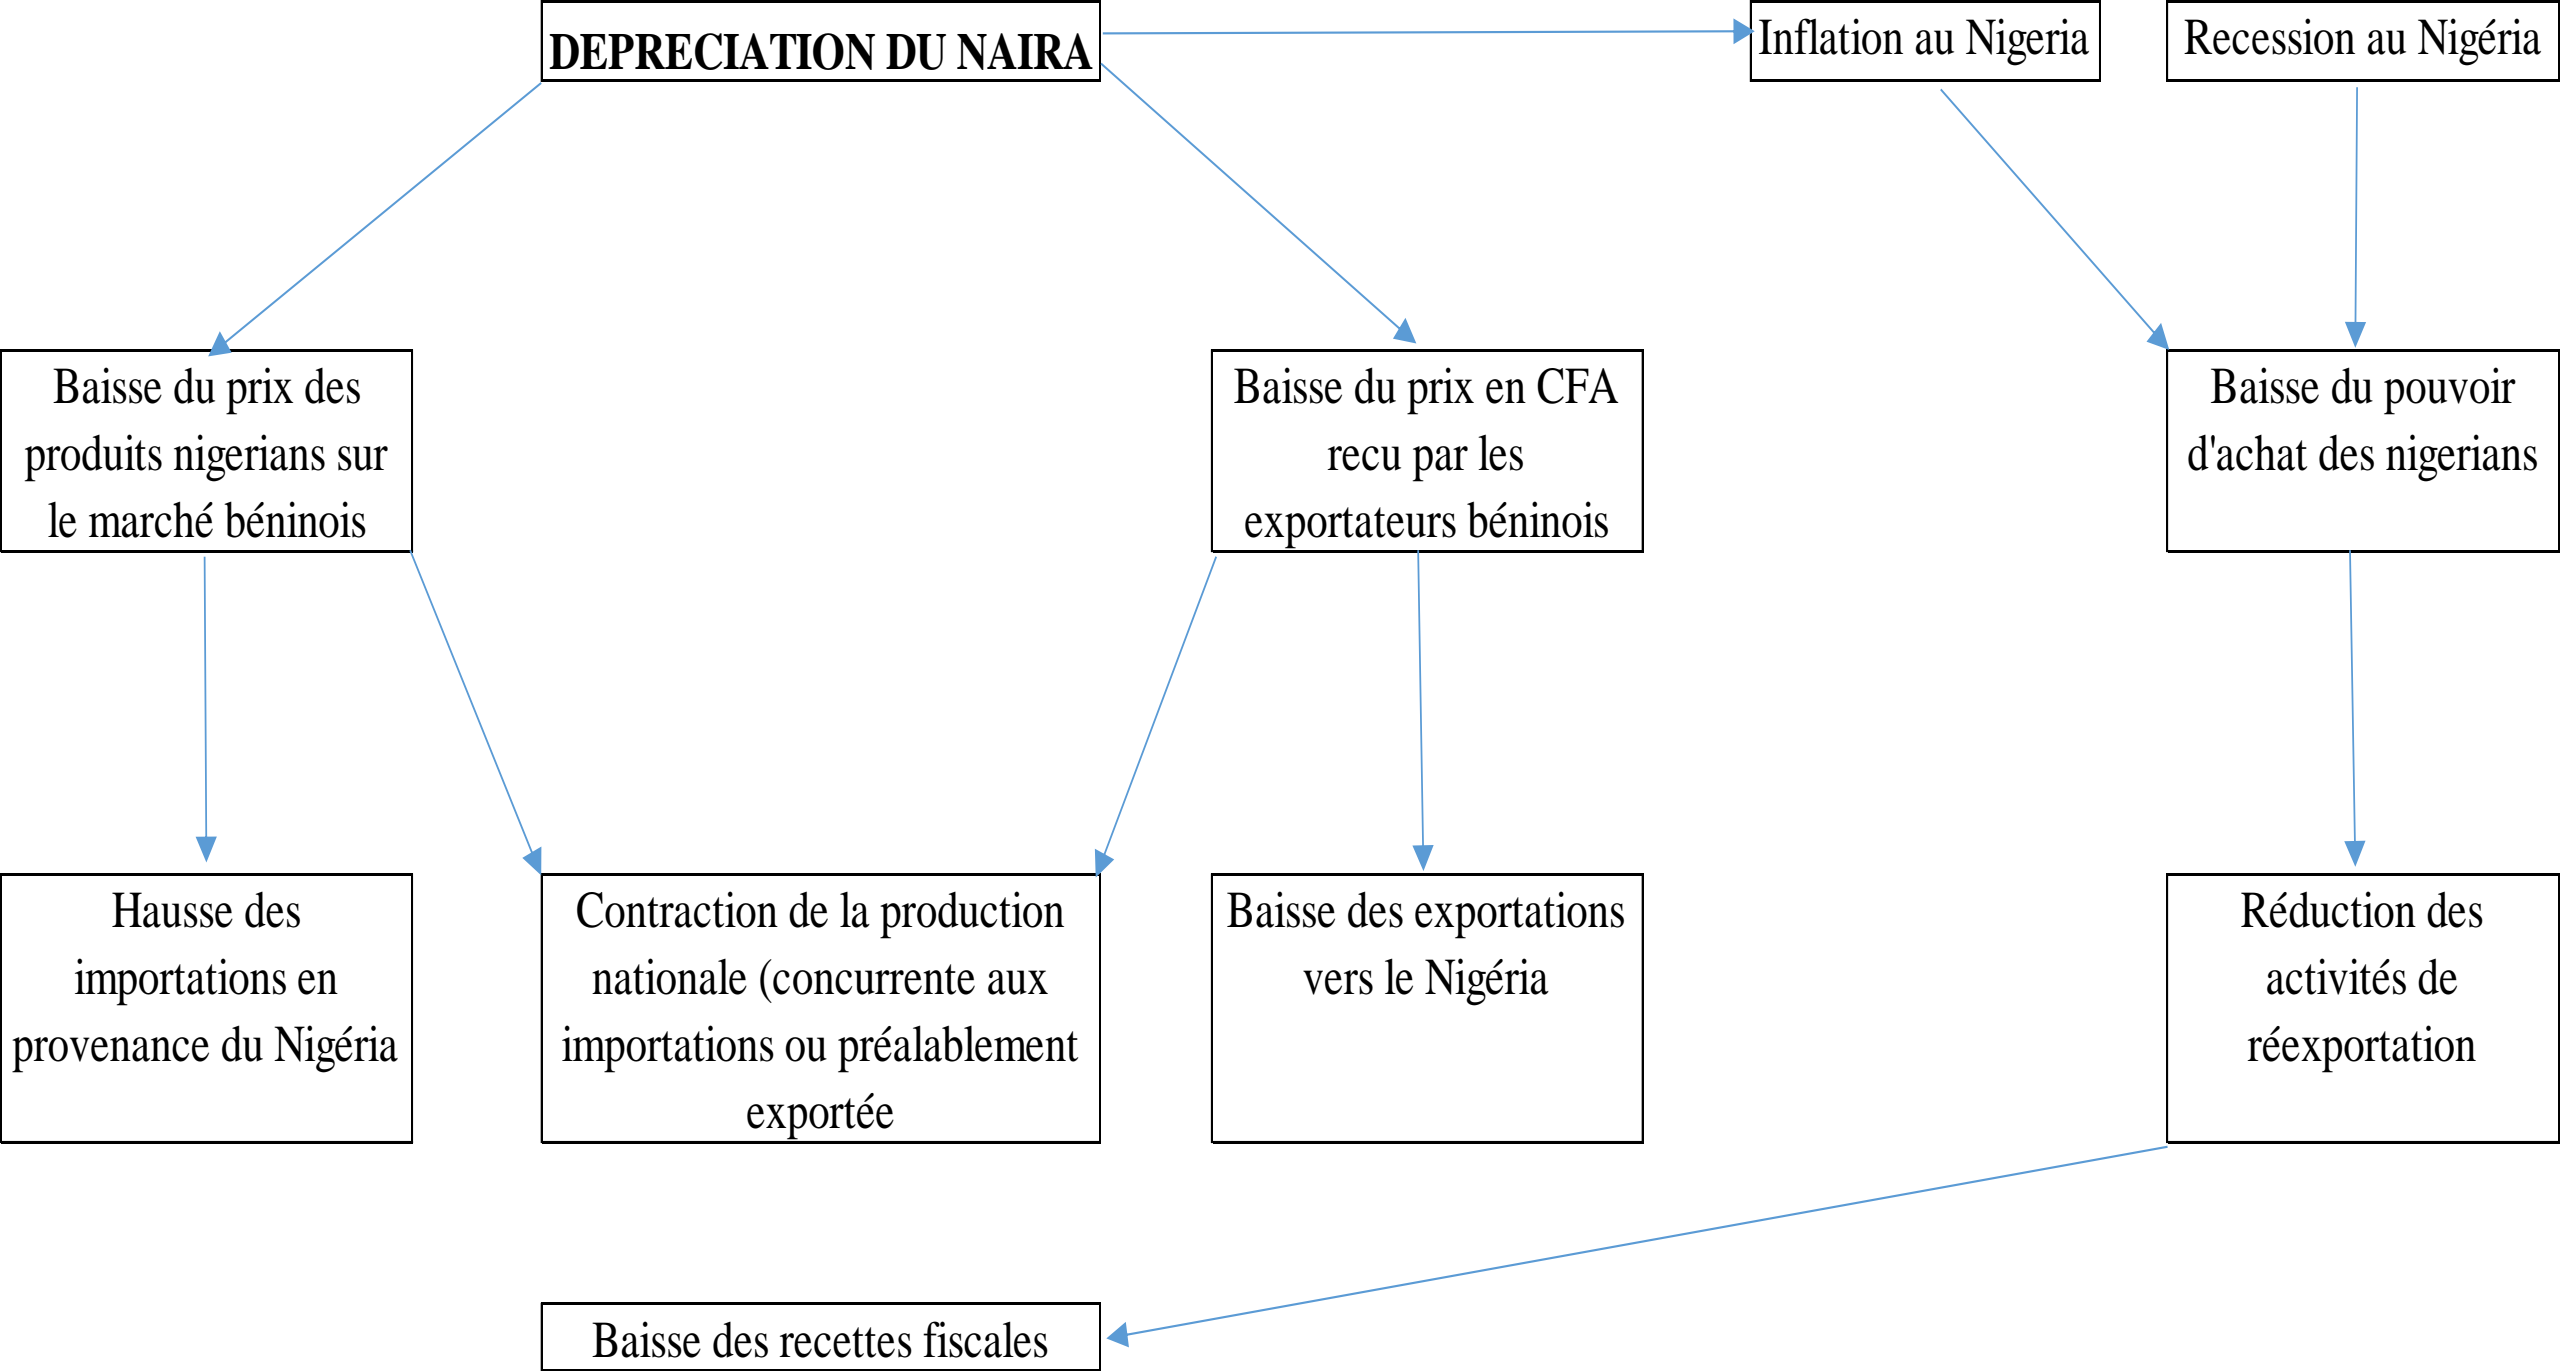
DEPRECIATION DU NAIRA

Inflation au Nigeria

Recession au Nigéria

Baisse du prix des produits nigerians sur le marché béninois

Baisse du prix en CFA recu par les exportateurs béninois

Baisse du pouvoir d'achat des nigerians

Hausse des importations en provenance du Nigéria

Contraction de la production nationale (concurrente aux importations ou préalablement exportée

Baisse des exportations vers le Nigéria

Réduction des activités de réexportation

Baisse des recettes fiscales